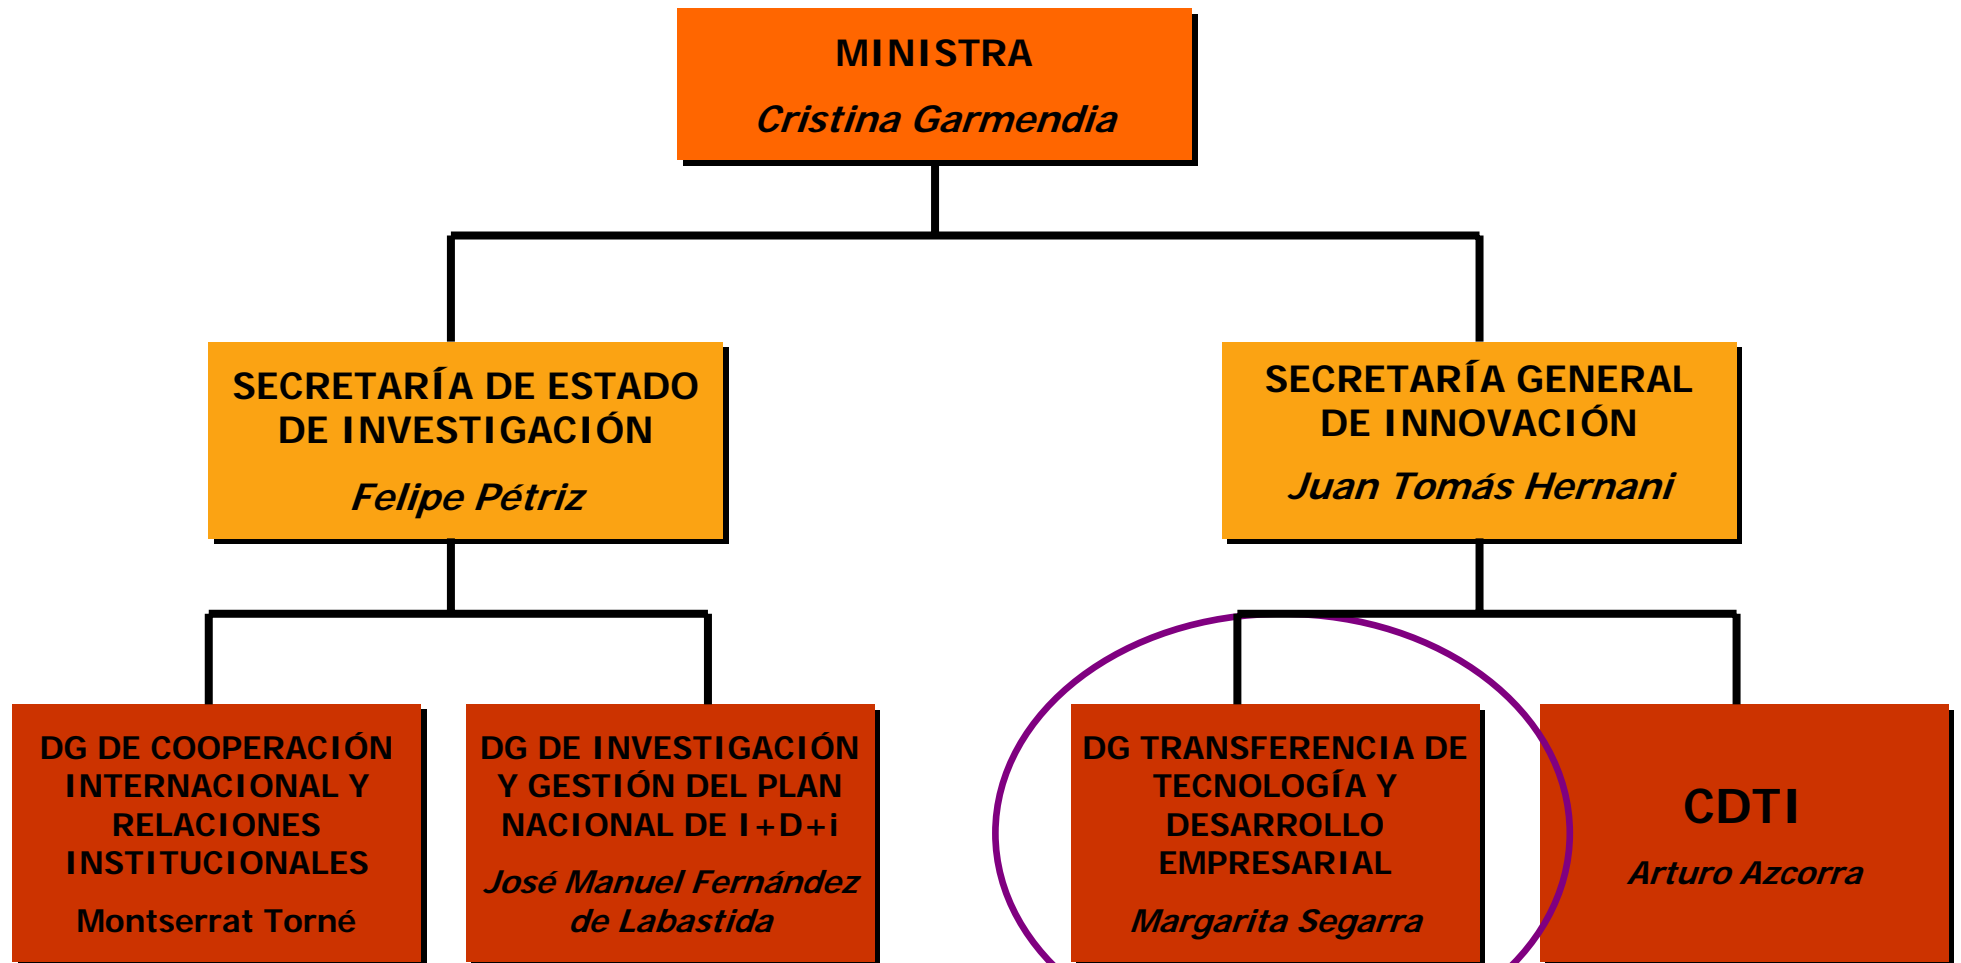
MINISTRA
Cristina Garmendia

SECRETARÍA DE ESTADO DE INVESTIGACIÓN
Felipe Pétriz

SECRETARÍA GENERAL DE INNOVACIÓN
Juan Tomás Hernani

DG DE COOPERACIÓN INTERNACIONAL Y RELACIONES INSTITUCIONALES
Montserrat Torné

DG DE INVESTIGACIÓN Y GESTIÓN DEL PLAN NACIONAL DE I+D+i
José Manuel Fernández de Labastida

DG TRANSFERENCIA DE TECNOLOGÍA Y DESARROLLO EMPRESARIAL
Margarita Segarra

CDTI
Arturo Azcorra